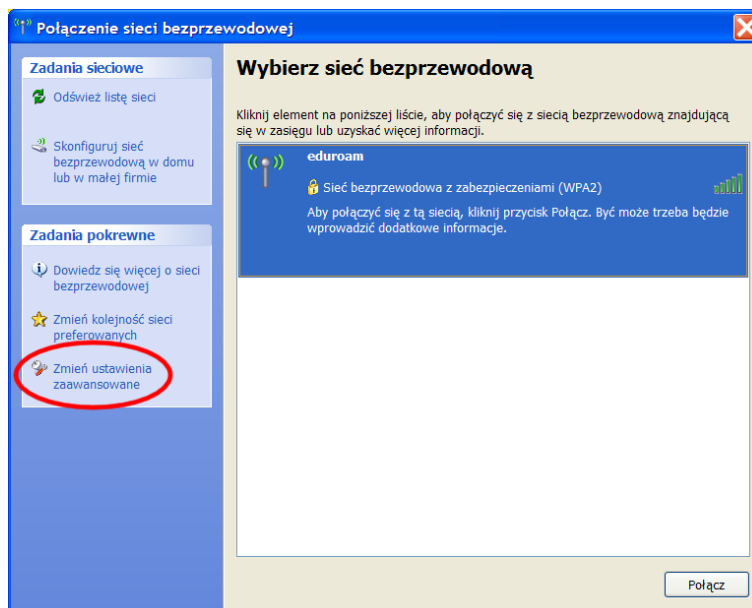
Połączenie sieci bezprzewodowej

Zadania sieciowe

Odśwież listę sieci

Skonfiguruj sieć bezprzewodową w domu lub w małej firmie

Zadania pokrewne

Dowiedz się więcej o sieci bezprzewodowej

Zmień kolejność sieci preferowanych

Zmień ustawienia zaawansowane

Wybierz sieć bezprzewodową

Kliknij element na poniższej liście, aby połączyć się z siecią bezprzewodową znajdującą się w zasięgu lub uzyskać więcej informacji.

eduroam

Sieć bezprzewodowa z zabezpieczeniami (WPA2)

Aby połączyć się z tą siecią, kliknij przycisk Połącz. Być może trzeba będzie wprowadzić dodatkowe informacje.

Połącz